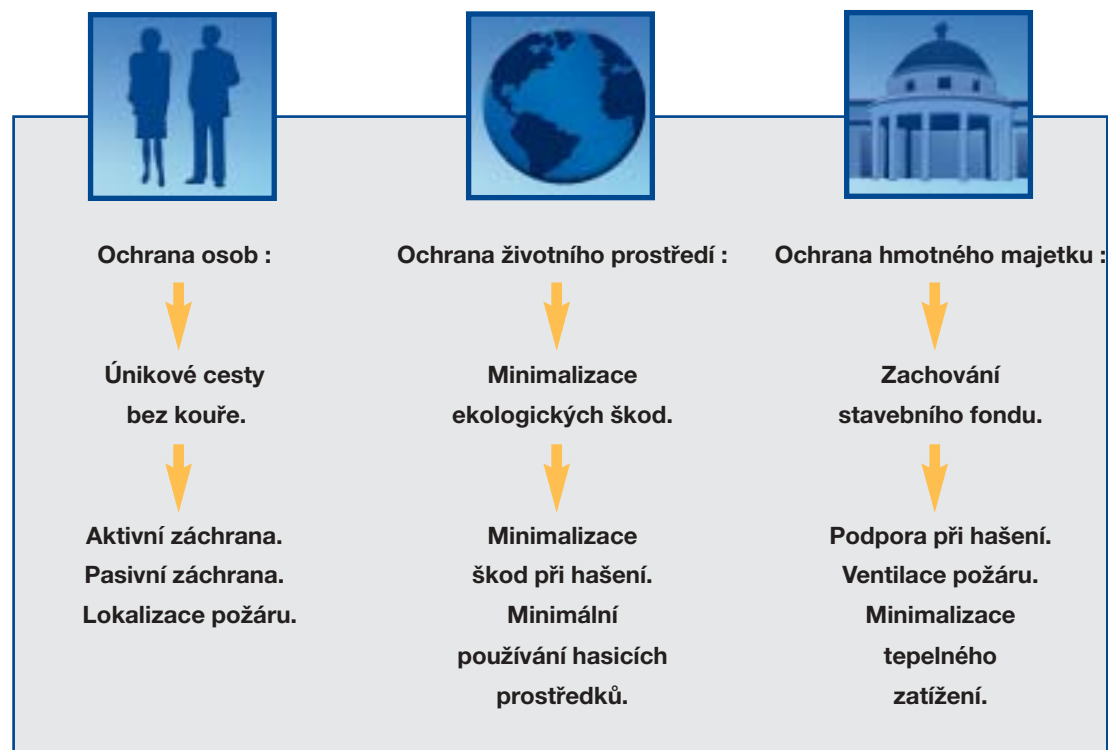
Ochrana osob :

Únikové cesty bez kouře.

Aktivní záchrana.
Pasivní záchrana.
Lokalizace požáru.

Ochrana životního prostředí :

Minimalizace ekologických škod.

Minimalizace škod při hašení.
Minimální používání hasicích prostředků.

Ochrana hmotného majetku :

Zachování stavebního fondu.

Podpora při hašení.
Ventilace požáru.
Minimalizace tepelného zatížení.